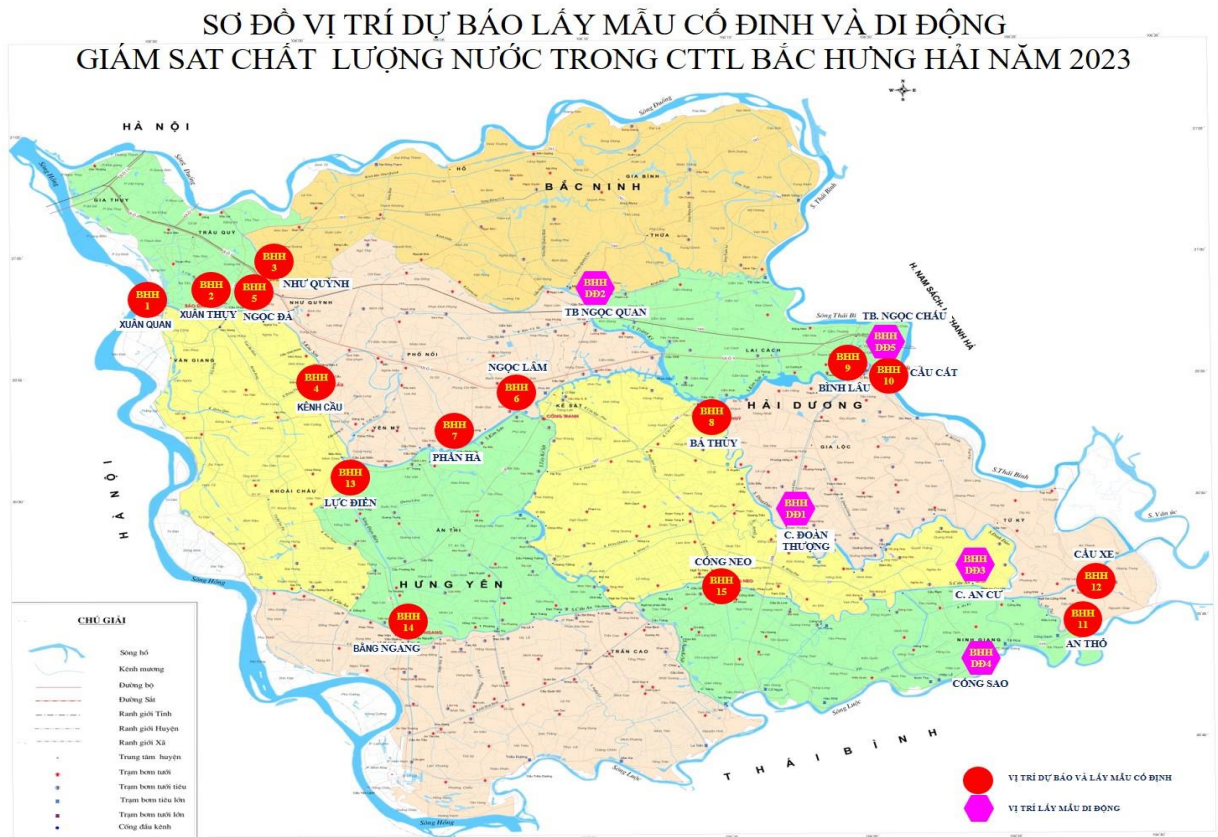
SƠ ĐỒ VỊ TRÍ DỰ BÁO LẤY MẪU CỐ ĐỊNH VÀ DI ĐỘNG
GIÁM SAT CHẤT LƯỢNG NƯỚC TRONG CTTL BẮC HƯNG HẢI NĂM 2023

HÀ NỘI

BẮC NINH

HÀ NỘI

BHH 1
XUÂN QUAN

BHH 2
XUÂN THỤY

BHH 3
NHƯ QUỲNH

BHH 5
NGỌC ĐÀ

BHH 4
KÊNH CẦU

BHH DĐ2
TB NGỌC QUAN

BHH 6
NGỌC LÂM

BHH 7
PHAN HÀ

BHH 13
LỰC ĐIỀN

BHH 8
BÁ THỦY

BHH 9
BÌNH LÂU

BHH DĐ5
TB. NGỌC CHÂU

BHH 10
CẦU CÁT

HẢI DƯƠNG

H. NAM SÁCH - H. THANH HÀ

BHH DĐ1
C. ĐOÀN THƯỢNG

BHH 15
CỐNG NEO

BHH DĐ3
C. AN CƯ

BHH 12
CẦU XE

BHH 11
AN THỔ

BHH DĐ4
CỐNG SAO

HƯNG YÊN

BHH 14
BĂNG NGANG

THÁI BÌNH

CHÚ GIẢI
Sông hồ
Kênh mương
Đường bộ
Đường Sắt
Ranh giới Tỉnh
Ranh giới Huyện
Ranh giới Xã
Trung tâm huyện
Trạm bơm tưới
Trạm bơm tưới tiêu
Trạm bơm tiêu lớn
Trạm bơm tưới lớn
Cống đầu kênh

VỊ TRÍ DỰ BÁO VÀ LẤY MẪU CỐ ĐỊNH
VỊ TRÍ LẤY MẪU DI ĐỘNG